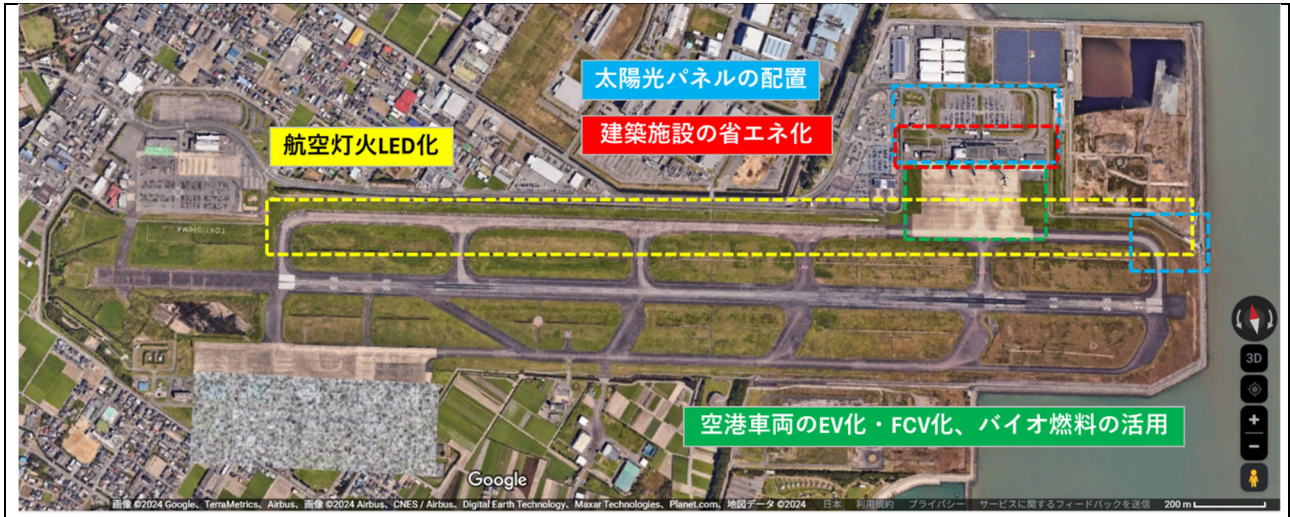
太陽光パネルの配置

建築施設の省エネ化

航空灯火LED化

空港車両のEV化・FCV化、バイオ燃料の活用

3D

+

−

Google

画像 ©2024 Google、TerraMetrics、Airbus、画像 ©2024 Airbus、CNES / Airbus、Digital Earth Technology、Maxar Technologies、Planet.com、地図データ ©2024 日本 利用規約 プライバシー サービスに関するフィードバックを送信 200 m